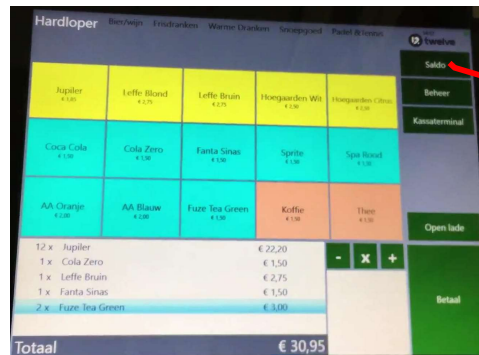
Hardloper Bier/wijn Frisdranken Warme Dranken Snoepgoed Padel & Tennis

twelve

Saldo

Beheer

Kassaterminal

Jupiler
€ 1,85

Leffe Blond
€ 2,75

Leffe Bruin
€ 2,75

Hoegaarden Wit
€ 2,50

Hoegaarden Citron
€ 2,50

Coca Cola
€ 1,50

Cola Zero
€ 1,50

Fanta Sinas
€ 1,50

Sprite
€ 1,50

Spa Rood
€ 1,50

AA Oranje
€ 2,00

AA Blauw
€ 2,00

Fuze Tea Green
€ 1,50

Koffie
€ 1,50

Thee
€ 1,50

Open lade

| | | |
|---|---|---|
| 12 x | Jupiler | € 22,20 |
| 1 x | Cola Zero | € 1,50 |
| 1 x | Leffe Bruin | € 2,75 |
| 1 x | Fanta Sinas | € 1,50 |
| 2 x | Fuze Tea Green | € 3,00 |

- x +

Betaal

Totaal € 30,95